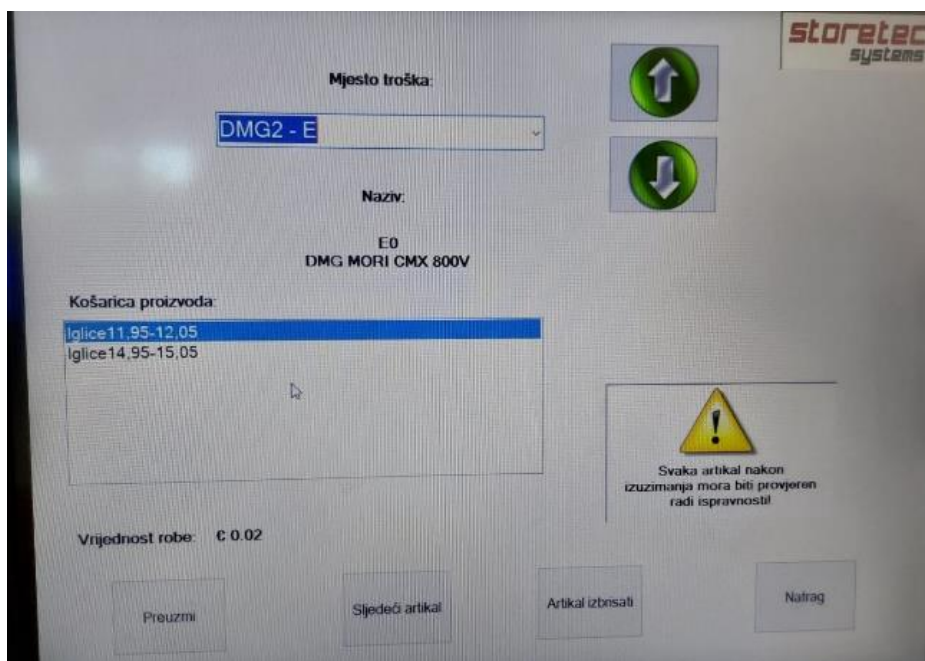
storetec
systems

Mjesto troška:

DMG2 - E

Naziv:

E0
DMG MORI CMX 800V

Košarica proizvoda:

Iglice11,95-12,05
Iglice14,95-15,05

Svaka artikal nakon izuzimanja mora biti provjeren radi ispravnosti!

Vrijednost robe: € 0.02

Preuzmi

Sljedeći artikal

Artikal izbrisati

Natrag